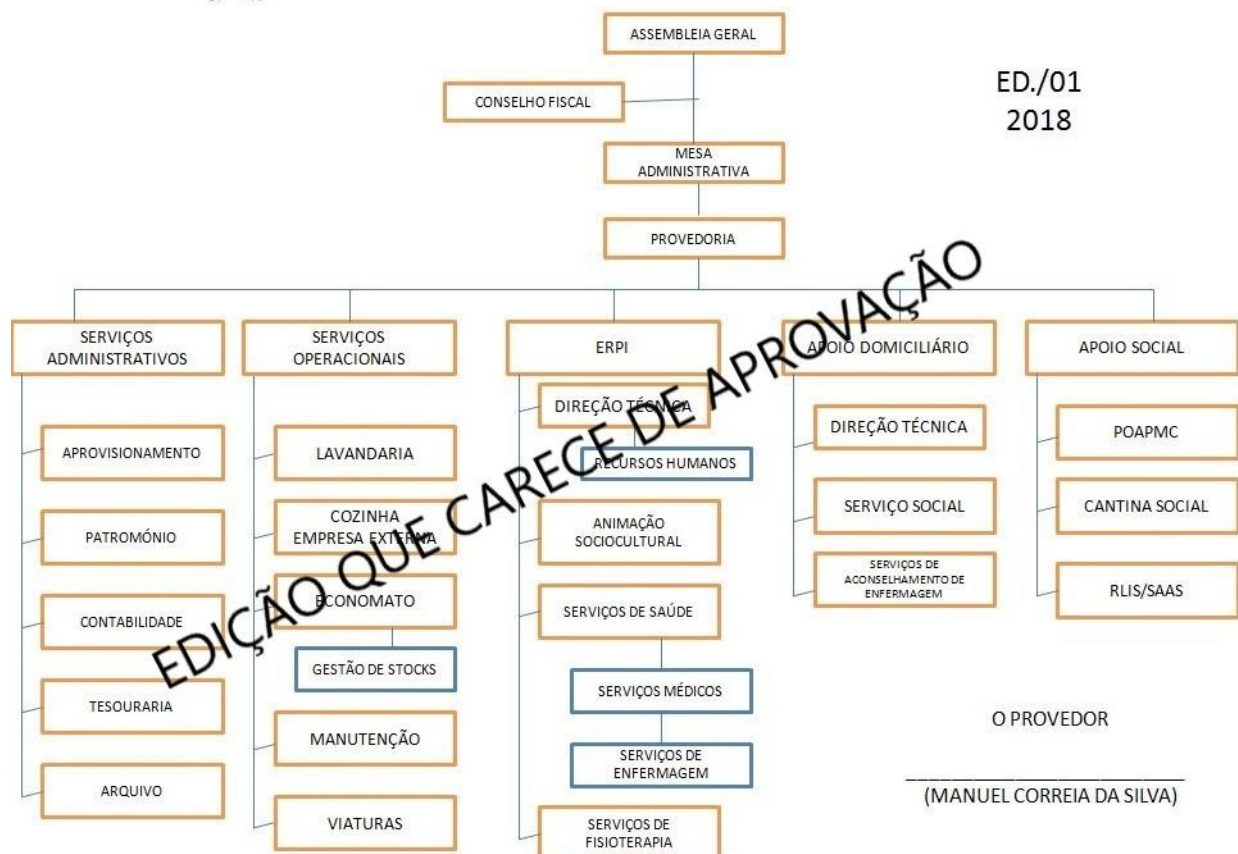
ASSEMBLEIA GERAL

ED./01
2018

CONSELHO FISCAL

MESA ADMINISTRATIVA

PROVEDORIA

EDIÇÃO QUE CARECE DE APROVAÇÃO

SERVIÇOS ADMINISTRATIVOS

APROVISIONAMENTO

PATRIMÓNIO

CONTABILIDADE

TESOURARIA

ARQUIVO

SERVIÇOS OPERACIONAIS

LAVANDARIA

COZINHA EMPRESA EXTERNA

ECONOMATO

GESTÃO DE STOCKS

MANUTENÇÃO

VIATURAS

ERPI

DIREÇÃO TÉCNICA

RECURSOS HUMANOS

ANIMAÇÃO SOCIOCULTURAL

SERVIÇOS DE SAÚDE

SERVIÇOS MÉDICOS

SERVIÇOS DE ENFERMAGEM

SERVIÇOS DE FISIOTERAPIA

APOIO DOMICILIÁRIO

DIREÇÃO TÉCNICA

SERVIÇO SOCIAL

SERVIÇOS DE ACONSELHAMENTO DE ENFERMAGEM

APOIO SOCIAL

POAPMC

CANTINA SOCIAL

RLIS/SAAS

O PROVEDOR

___________________________

(MANUEL CORREIA DA SILVA)